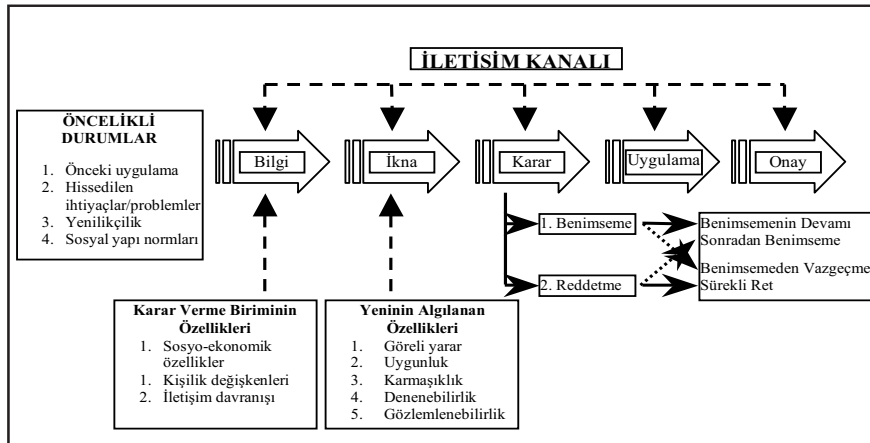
İLETİŞİM KANALI

ÖNCELİKLİ DURUMLAR
1. Önceki uygulama
2. Hissedilen ihtiyaçlar/problemler
3. Yenilikçilik
4. Sosyal yapı normları

Bilgi

İkna

Karar

Uygulama

Onay

1. Benimseme

2. Reddetme

Benimsemenin Devamı
Sonradan Benimseme

Benimsemeden Vazgeçme
Sürekli Ret

Karar Verme Biriminin Özellikleri
1. Sosyo-ekonomik özellikler
1. Kişilik değişkenleri
2. İletişim davranışı

Yeninin Algılanan Özellikleri
1. Göreli yarar
2. Uygunluk
3. Karmaşıklık
4. Denenebilirlik
5. Gözlemlenebilirlik